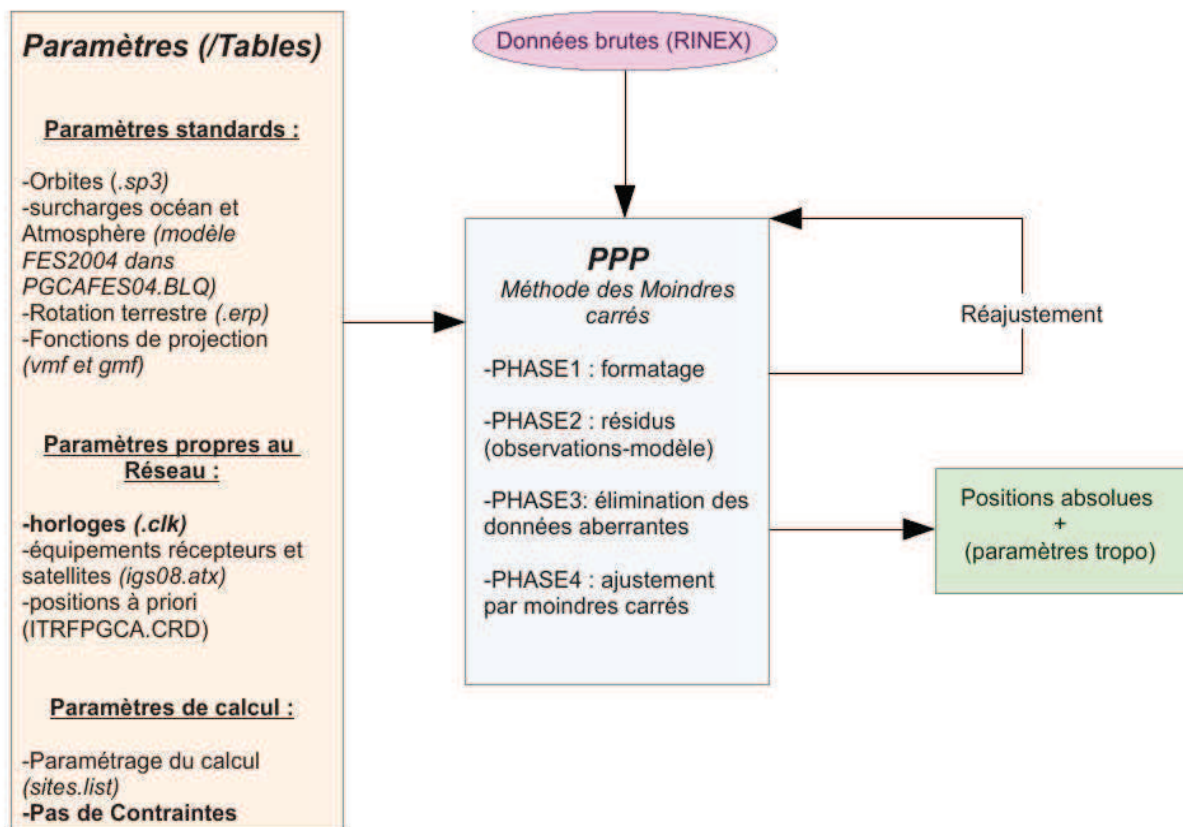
Paramètres (/Tables)

Paramètres standards :

-Orbites (.sp3)
-surcharges océan et Atmosphère (modèle FES2004 dans PGCAFES04.BLQ)
-Rotation terrestre (.erp)
-Fonctions de projection (vmf et gmf)

Paramètres propres au Réseau :

-horloges (.clk)
-équipements récepteurs et satellites (igs08.atx)
-positions à priori (ITRFPGCA.CRD)

Paramètres de calcul :

-Paramétrage du calcul (sites.list)
-Pas de Contraintes

Données brutes (RINEX)

PPP
Méthode des Moindres carrés

-PHASE1 : formatage

-PHASE2 : résidus (observations-modèle)

-PHASE3: élimination des données aberrantes

-PHASE4 : ajustement par moindres carrés

Réajustement

Positions absolues
+
(paramètres tropo)